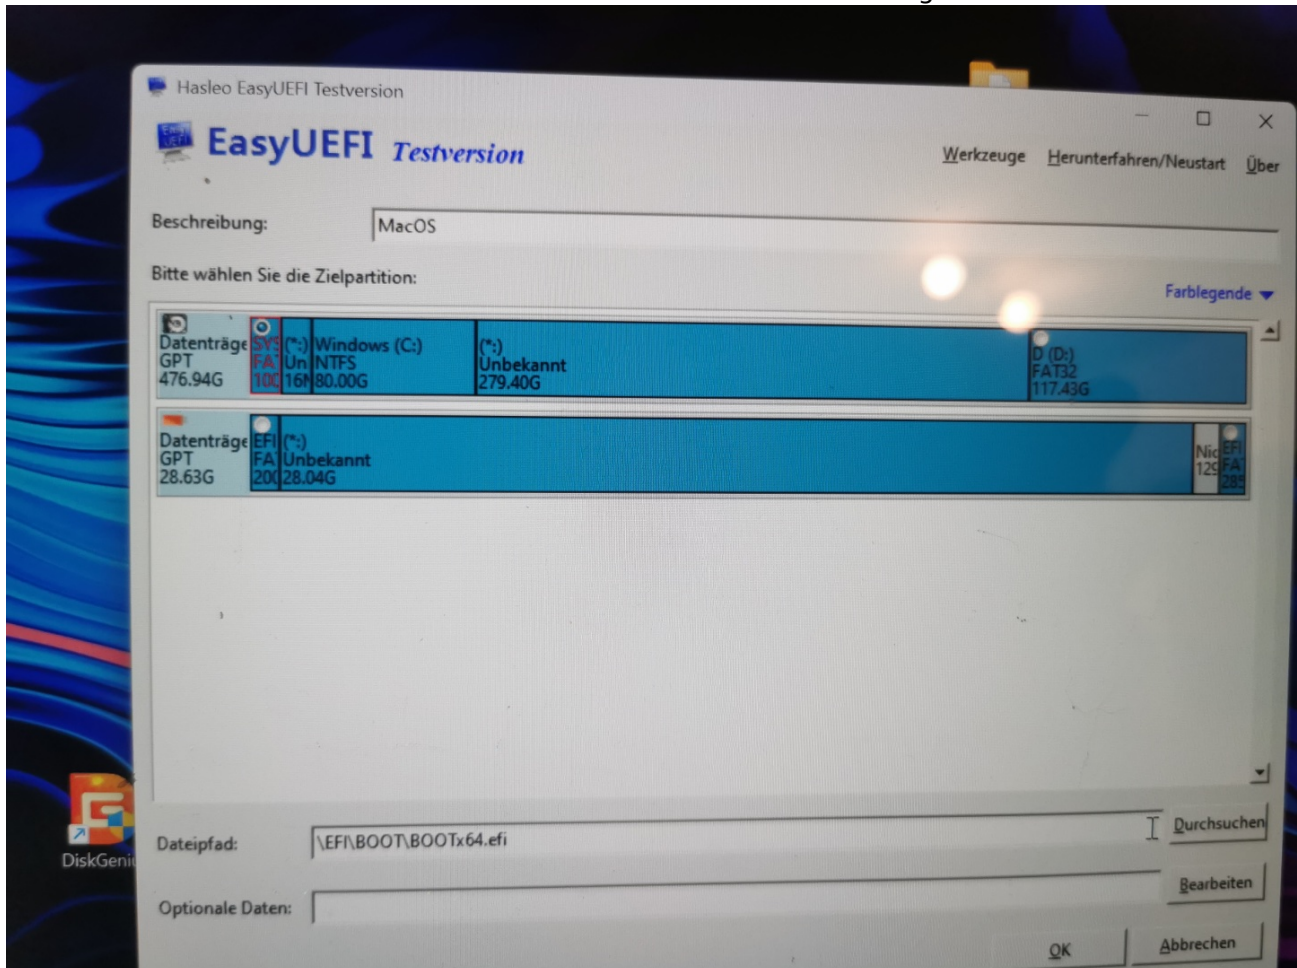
Hasleo EasyUEFI Testversion

EasyUEFI Testversion

Werkzeuge Herunterfahren/Neustart Über

Beschreibung: MacOS

Bitte wählen Sie die Zielpartition:

Farblegende

Datenträge GPT 476.94G
SYS FAT 100
(*:) Un 16M
Windows (C:) NTFS 80.00G
(*:) Unbekannt 279.40G
D (D:) FAT32 117.43G

Datenträge GPT 28.63G
EFI FAT 200
(*:) Unbekannt 28.04G
Nic 129
EFI FAT 285

DiskGeni

Dateipfad: \EFI\BOOT\BOOTx64.efi

Durchsuchen

Optionale Daten:

Bearbeiten

OK Abbrechen